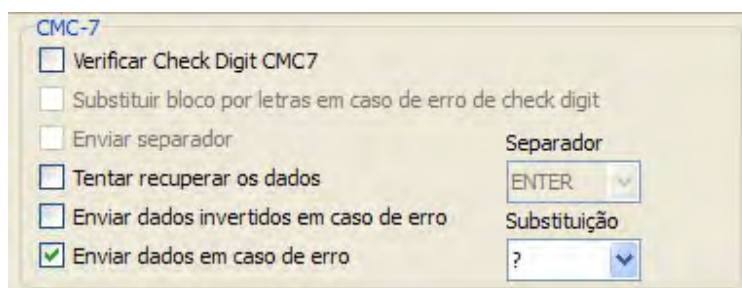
CMC-7

Verificar Check Digit CMC7

Substituir bloco por letras em caso de erro de check digit

Enviar separador

Separador

Tentar recuperar os dados

ENTER

Enviar dados invertidos em caso de erro

Substituição

Enviar dados em caso de erro

?